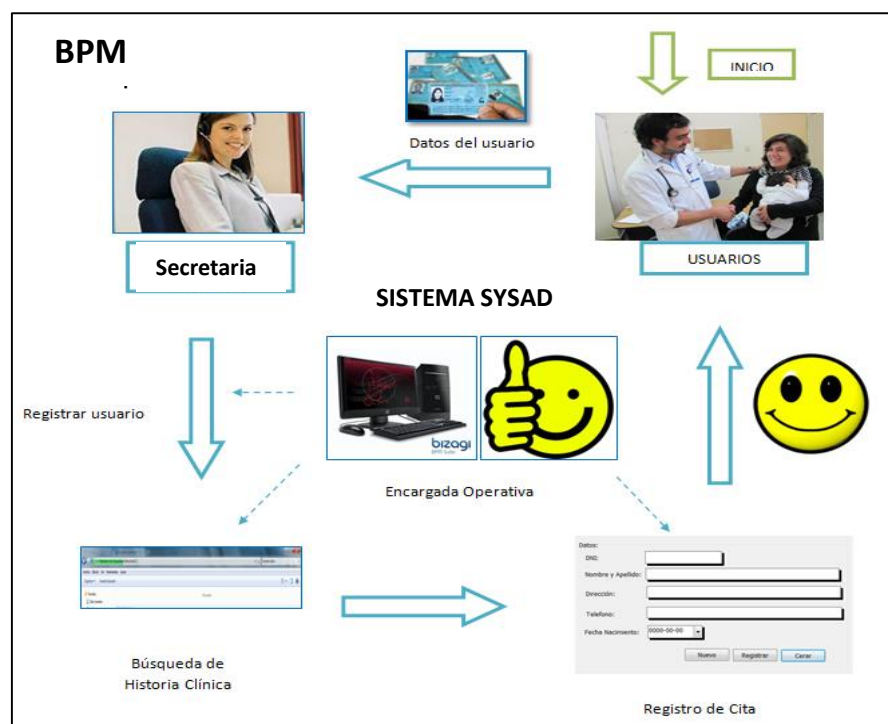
BPM

INICIO

Datos del usuario

Secretaria

USUARIOS

SISTEMA SYSAD

Registrar usuario

bizagi

Encargada Operativa

Datos:

DNI:

Nombre y Apellido:

Dirección:

Telefono:

Fecha Nacimiento: 0000-00-00

Nuevo Registrar Cerrar

Búsqueda de Historia Clínica

Registro de Cita